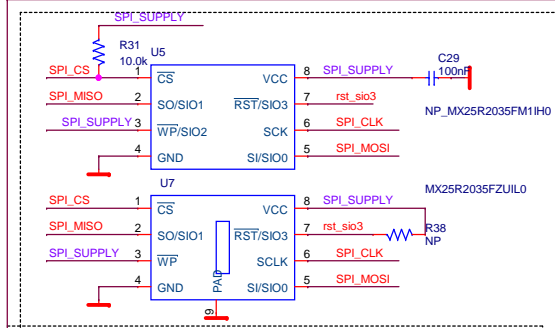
SPI_SUPPLY
R31
10.0k
U5
SPI_CS 1 $\overline{CS}$ VCC 8 SPI_SUPPLY
C29
100nF
SPI_MISO 2 SO/SIO1 $\overline{RST}$/SIO3 7 rst_sio3
NP_MX25R2035FM1IH0
SPI_SUPPLY 3 $\overline{WP}$/SIO2 SCK 6 SPI_CLK
4 GND SI/SIO0 5 SPI_MOSI
U7
MX25R2035FZUIL0
SPI_CS 1 $\overline{CS}$ VCC 8 SPI_SUPPLY
SPI_MISO 2 SO/SIO1 $\overline{RST}$/SIO3 7 rst_sio3
R38
NP
SPI_SUPPLY 3 $\overline{WP}$ SCLK 6 SPI_CLK
PAD
4 GND SI/SIO0 5 SPI_MOSI
9